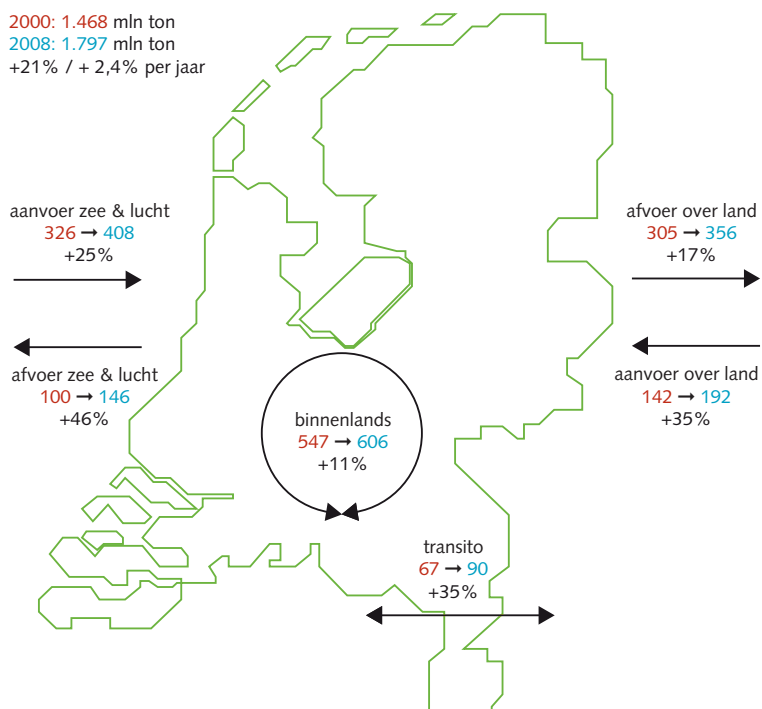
2000: 1.468 mln ton
2008: 1.797 mln ton
+21% / + 2,4% per jaar

aanvoer zee & lucht
326 → 408
+25%

afvoer zee & lucht
100 → 146
+46%

binnenlands
547 → 606
+11%

afvoer over land
305 → 356
+17%

aanvoer over land
142 → 192
+35%

transito
67 → 90
+35%